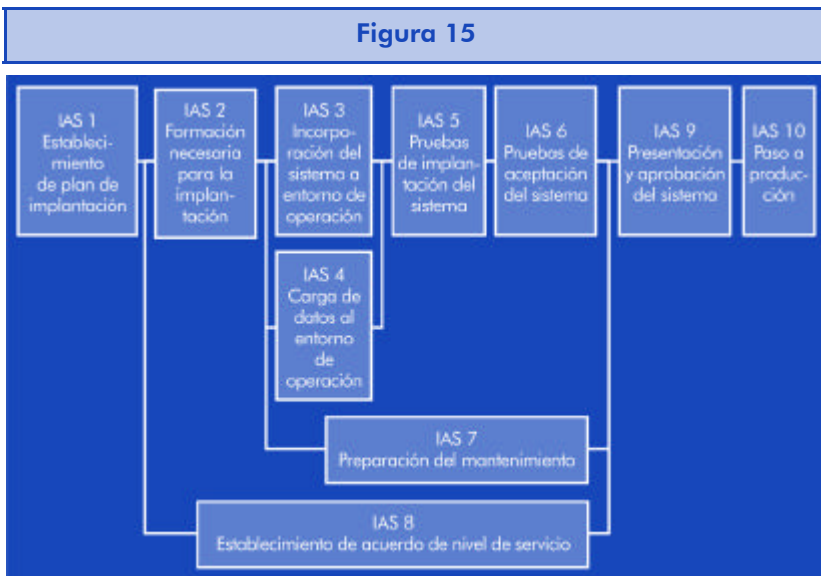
Figura 15

IAS 1
Establecimiento de plan de implantación

IAS 2
Formación necesaria para la implantación

IAS 3
Incorporación del sistema a entorno de operación

IAS 4
Carga de datos al entorno de operación

IAS 5
Pruebas de implantación del sistema

IAS 6
Pruebas de aceptación del sistema

IAS 9
Presentación y aprobación del sistema

IAS 10
Paso a producción

IAS 7
Preparación del mantenimiento

IAS 8
Establecimiento de acuerdo de nivel de servicio